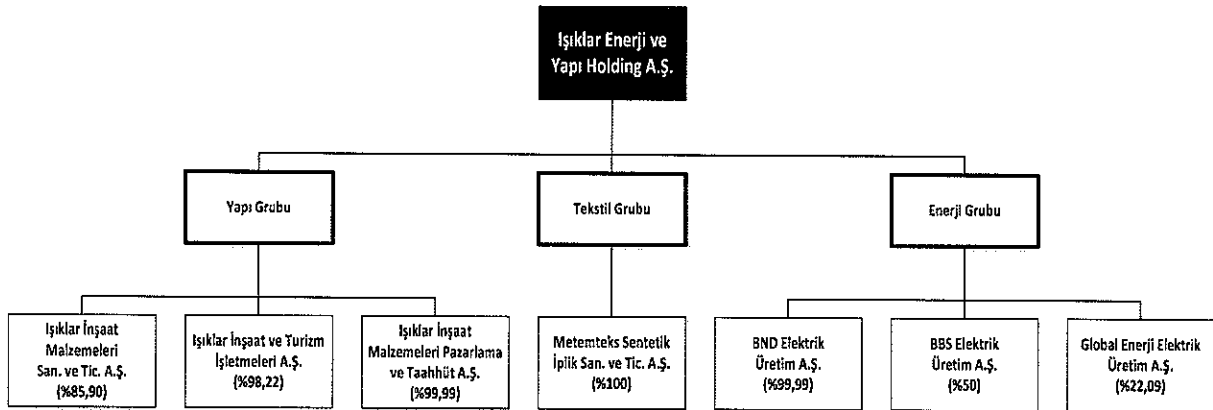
Işıklar Enerji ve Yapı Holding A.Ş.

Yapı Grubu

Tekstil Grubu

Enerji Grubu

Işıklar İnşaat Malzemeleri San. ve Tic. A.Ş. (%85,90)

Işıklar İnşaat ve Turizm İşletmeleri A.Ş. (%98,22)

Işıklar İnşaat Malzemeleri Pazarlama ve Taahhüt A.Ş. (%99,99)

Metemteks Sentetik İplik San. ve Tic. A.Ş. (%100)

BND Elektrik Üretim A.Ş. (%99,99)

BBS Elektrik Üretim A.Ş. (%50)

Global Enerji Elektrik Üretim A.Ş. (%22,09)